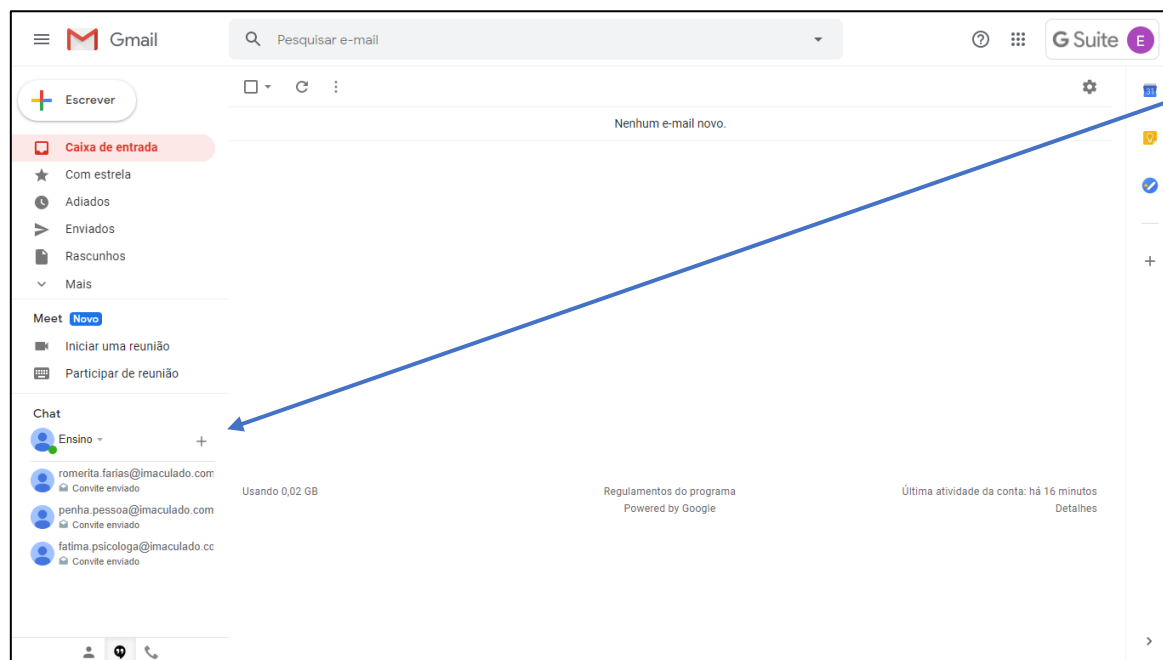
Gmail

Pesquisar e-mail

G Suite E

Escrever

Caixa de entrada
Com estrela
Adiados
Enviados
Rascunhos
Mais

Meet Novo
Iniciar uma reunião
Participar de reunião

Chat
Ensino

romerita.farias@imaculado.com
Convite enviado
penha.pessoa@imaculado.com
Convite enviado
fatima.psicologa@imaculado.cc
Convite enviado

Nenhum e-mail novo.

Usando 0,02 GB

Regulamentos do programa
Powered by Google

Última atividade da conta: há 16 minutos
Detalhes

31